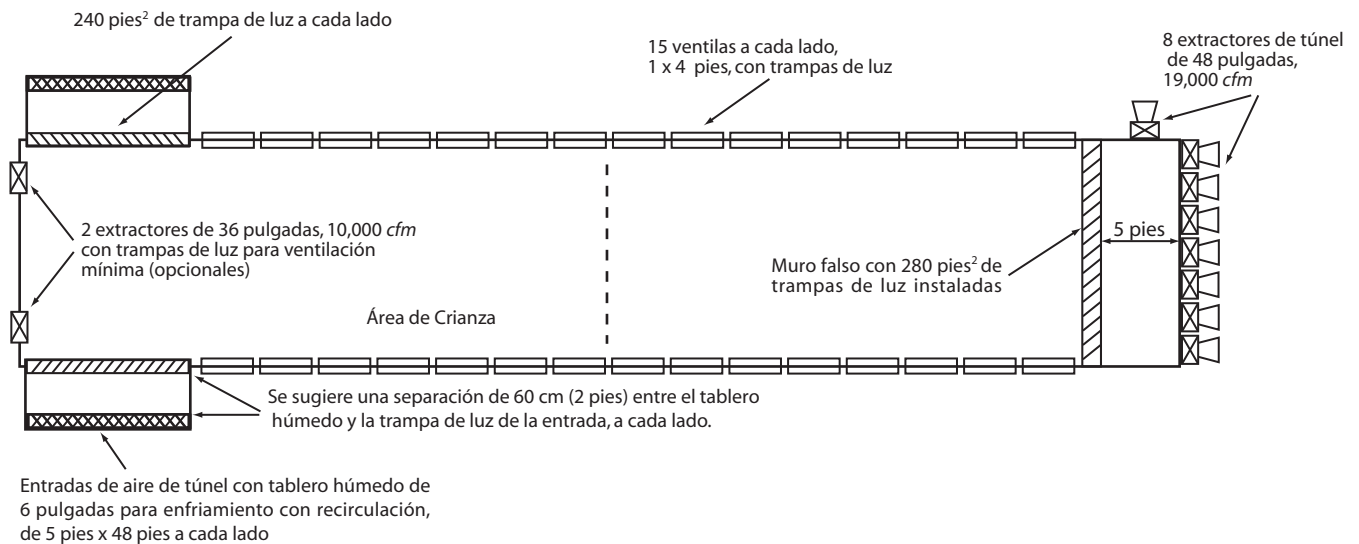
240 pies$^2$ de trampa de luz a cada lado

15 ventilas a cada lado, 1 x 4 pies, con trampas de luz

8 extractores de túnel de 48 pulgadas, 19,000 *cfm*

2 extractores de 36 pulgadas, 10,000 *cfm* con trampas de luz para ventilación mínima (opcionales)

5 pies

Muro falso con 280 pies$^2$ de trampas de luz instaladas

Área de Crianza

Se sugiere una separación de 60 cm (2 pies) entre el tablero húmedo y la trampa de luz de la entrada, a cada lado.

Entradas de aire de túnel con tablero húmedo de 6 pulgadas para enfriamiento con recirculación, de 5 pies x 48 pies a cada lado